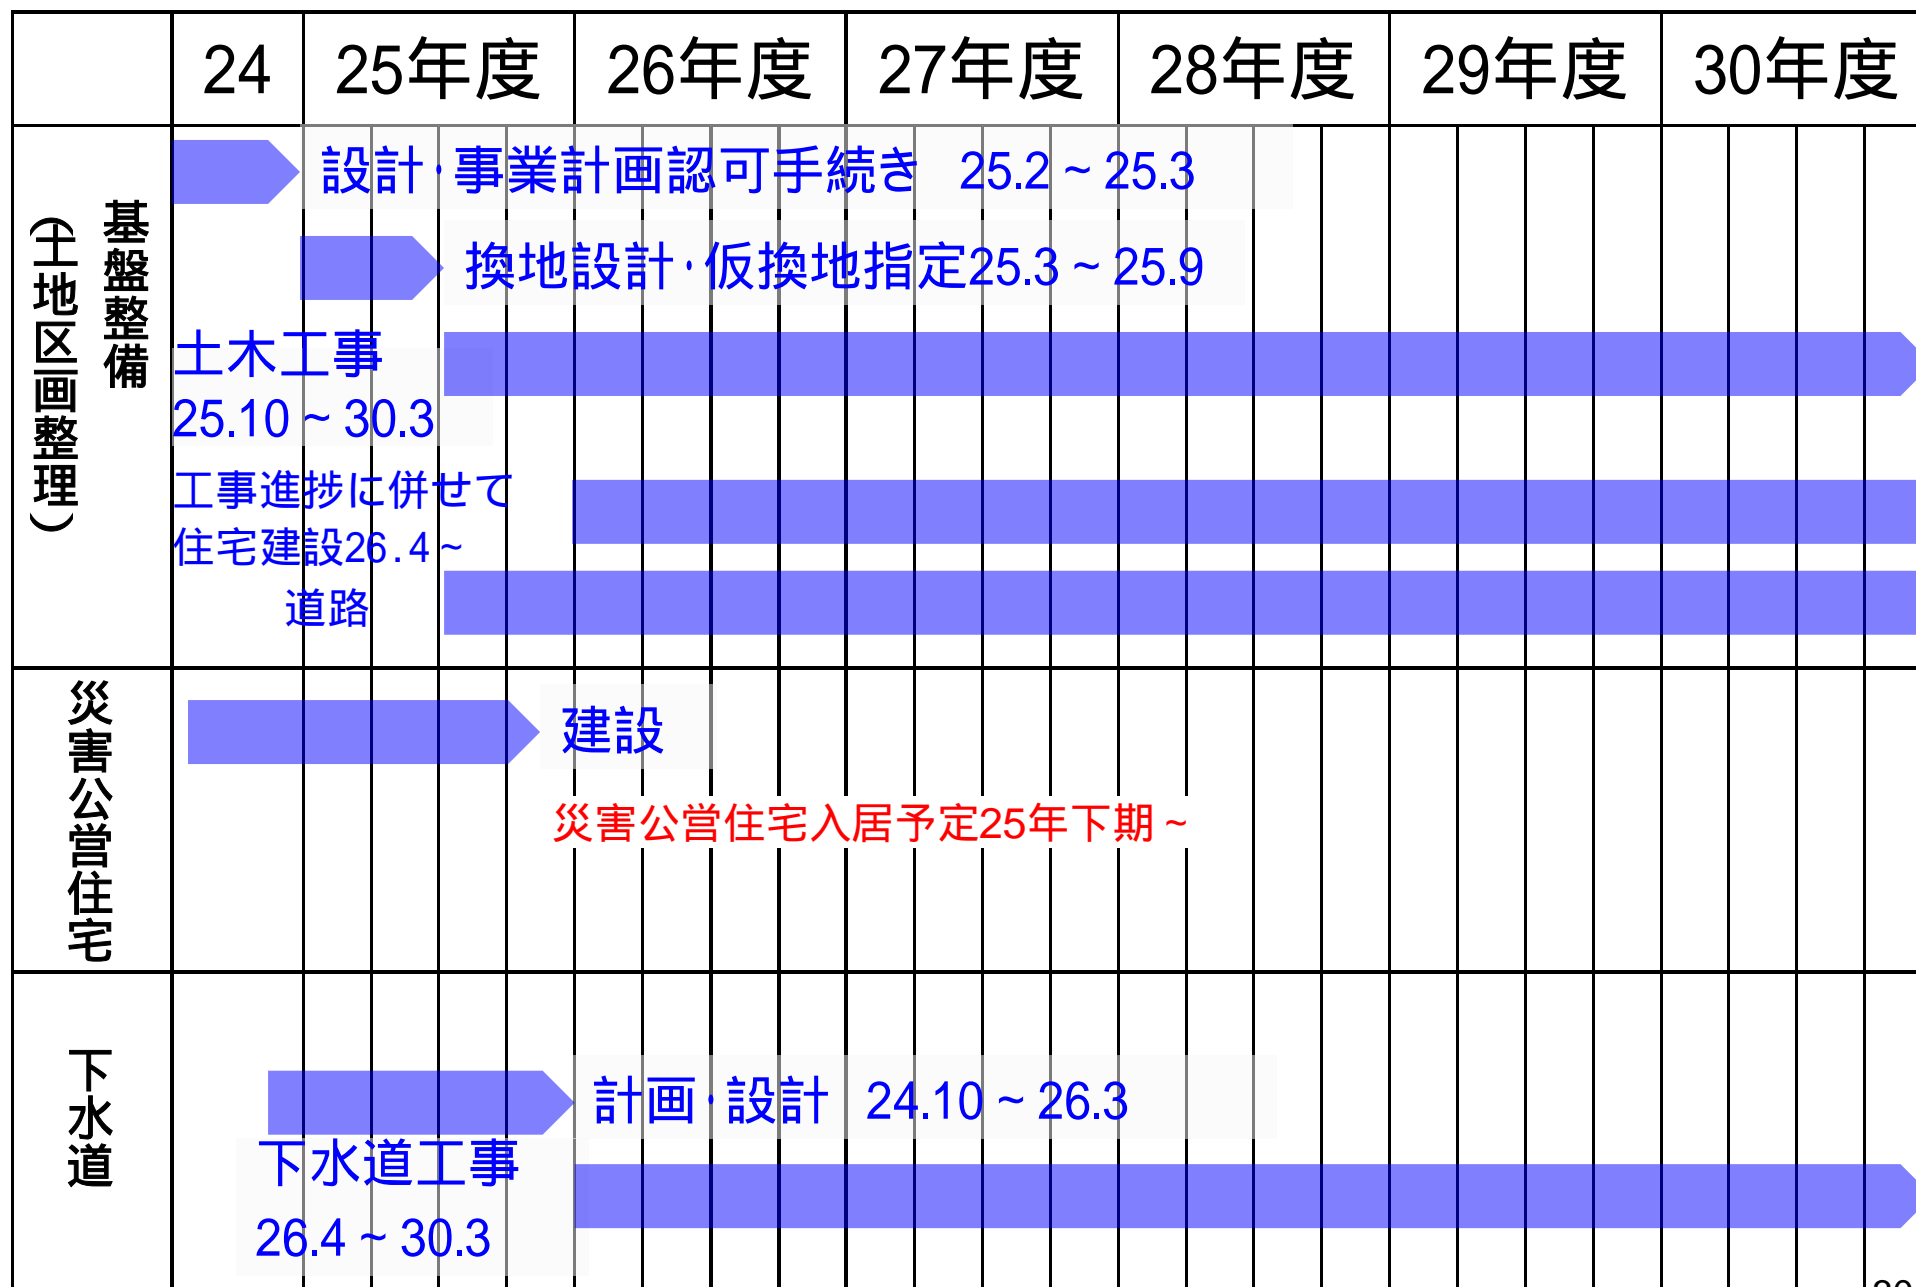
| | 24 | 25年度 | 26年度 | 27年度 | 28年度 | 29年度 | 30年度 |
|---|---|---|---|---|---|---|---|
| 基盤整備（土地区画整理） | 設計・事業計画認可手続き 25.2～25.3<br>換地設計・仮換地指定25.3～25.9<br>土木工事 25.10～30.3<br>工事進捗に併せて 住宅建設26.4～<br>道路 | | | | | | |
| 災害公営住宅 | 建設<br>災害公営住宅入居予定25年下期～ | | | | | | |
| 下水道 | 計画・設計 24.10～26.3<br>下水道工事 26.4～30.3 | | | | | | |